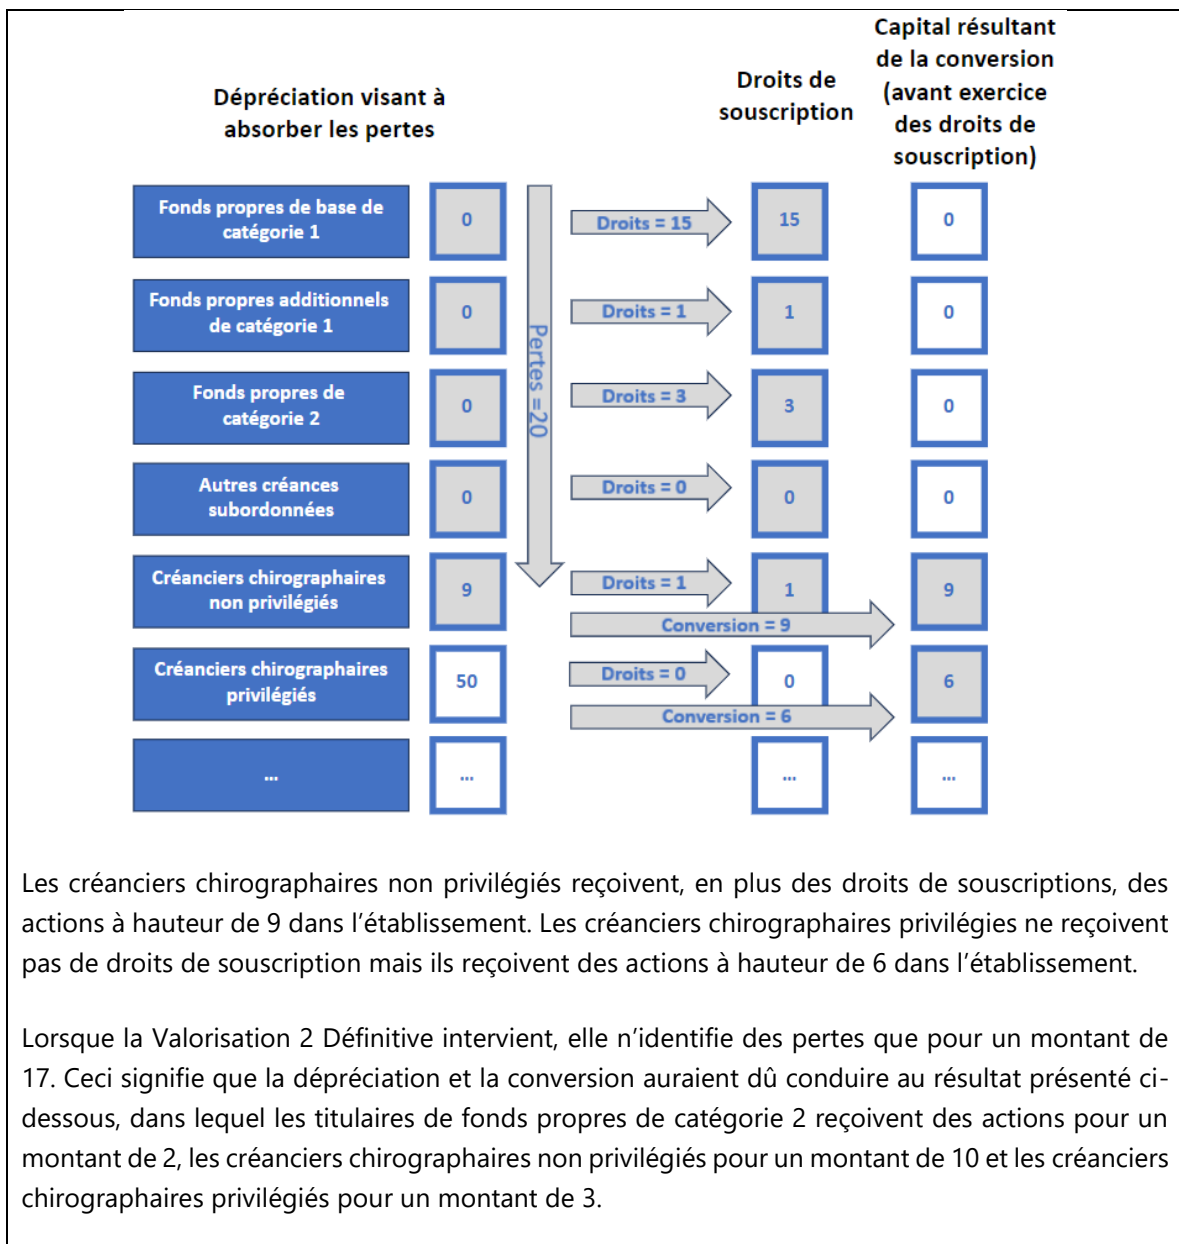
Dépréciation visant à absorber les pertes

Droits de souscription

Capital résultant de la conversion (avant exercice des droits de souscription)

Fonds propres de base de catégorie 1
0
Droits = 15
15
0

Fonds propres additionnels de catégorie 1
0
Droits = 1
1
0

Pertes = 20

Fonds propres de catégorie 2
0
Droits = 3
3
0

Autres créances subordonnées
0
Droits = 0
0
0

Créanciers chirographaires non privilégiés
9
Droits = 1
1
Conversion = 9
9

Créanciers chirographaires privilégiés
50
Droits = 0
0
Conversion = 6
6

...
...
...
...

Les créanciers chirographaires non privilégiés reçoivent, en plus des droits de souscriptions, des actions à hauteur de 9 dans l'établissement. Les créanciers chirographaires privilégies ne reçoivent pas de droits de souscription mais ils reçoivent des actions à hauteur de 6 dans l'établissement.

Lorsque la Valorisation 2 Définitive intervient, elle n'identifie des pertes que pour un montant de 17. Ceci signifie que la dépréciation et la conversion auraient dû conduire au résultat présenté ci-dessous, dans lequel les titulaires de fonds propres de catégorie 2 reçoivent des actions pour un montant de 2, les créanciers chirographaires non privilégiés pour un montant de 10 et les créanciers chirographaires privilégiés pour un montant de 3.